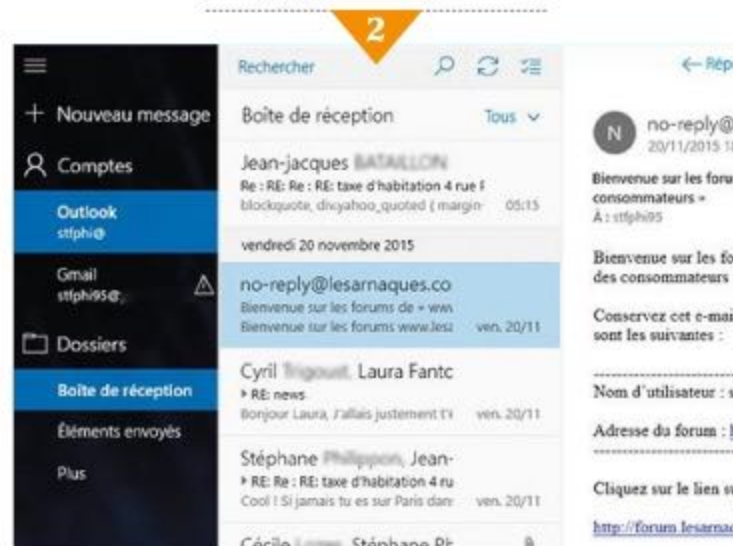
2

Nouveau message
Comptes
Outlook
stfphi@
Gmail
stfphi95@,
Dossiers
Boîte de réception
Éléments envoyés
Plus

Rechercher
Boîte de réception
Tous

Jean-jacques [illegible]
Re : RE: Re : RE: taxe d'habitation 4 rue F
blockquote, div.yahoo_quoted { margin- 05:15

vendredi 20 novembre 2015

no-reply@lesarnaques.co
Bienvenue sur les forums de « www
Bienvenue sur les forums www.lesa ven. 20/11

Cyril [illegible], Laura Fantc
RE: news
Bonjour Laura, J'allais justement t'é ven. 20/11

Stéphane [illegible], Jean-
RE: Re : RE: taxe d'habitation 4 ru
Cool ! Si jamais tu es sur Paris dans ven. 20/11

Cécile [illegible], Stéphane Ph

← Répo

N no-reply@
20/11/2015 1

Bienvenue sur les foru consommateurs »
À : stfphi95

Bienvenue sur les fo des consommateurs

Conservez cet e-mai sont les suivantes :

Nom d'utilisateur : s

Adresse du forum :

Cliquez sur le lien s

http://forum.lesarna